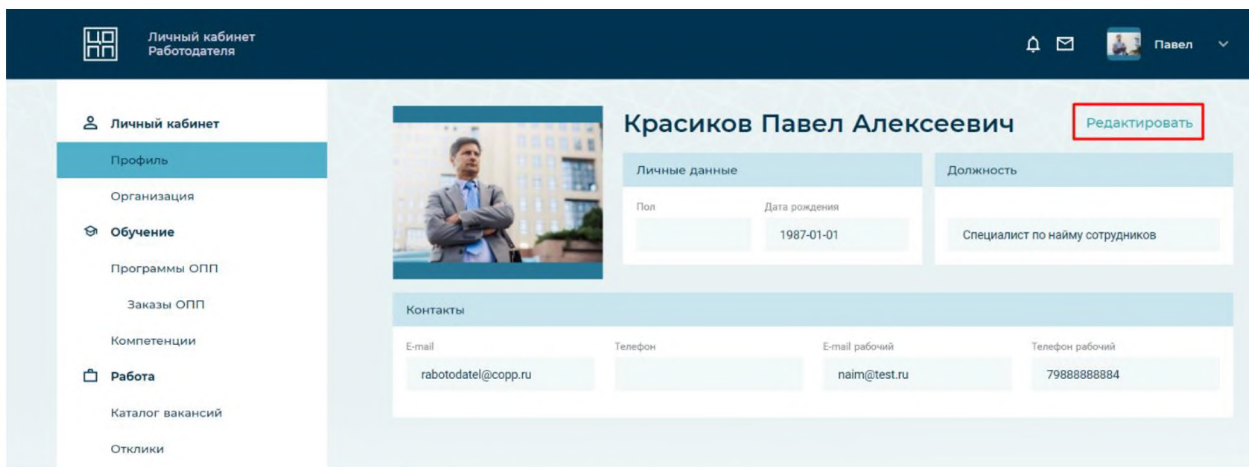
Личный кабинет Работодателя

Павел

Личный кабинет

Профиль

Организация

Обучение

Программы ОПП

Заказы ОПП

Компетенции

Работа

Каталог вакансий

Отклики

Красиков Павел Алексеевич

Редактировать

Личные данные

Пол

Дата рождения

1987-01-01

Должность

Специалист по найму сотрудников

Контакты

| E-mail | Телефон | E-mail рабочий | Телефон рабочий |
|---|---|---|---|
| rabotodatel@copp.ru | | naim@test.ru | 79888888884 |